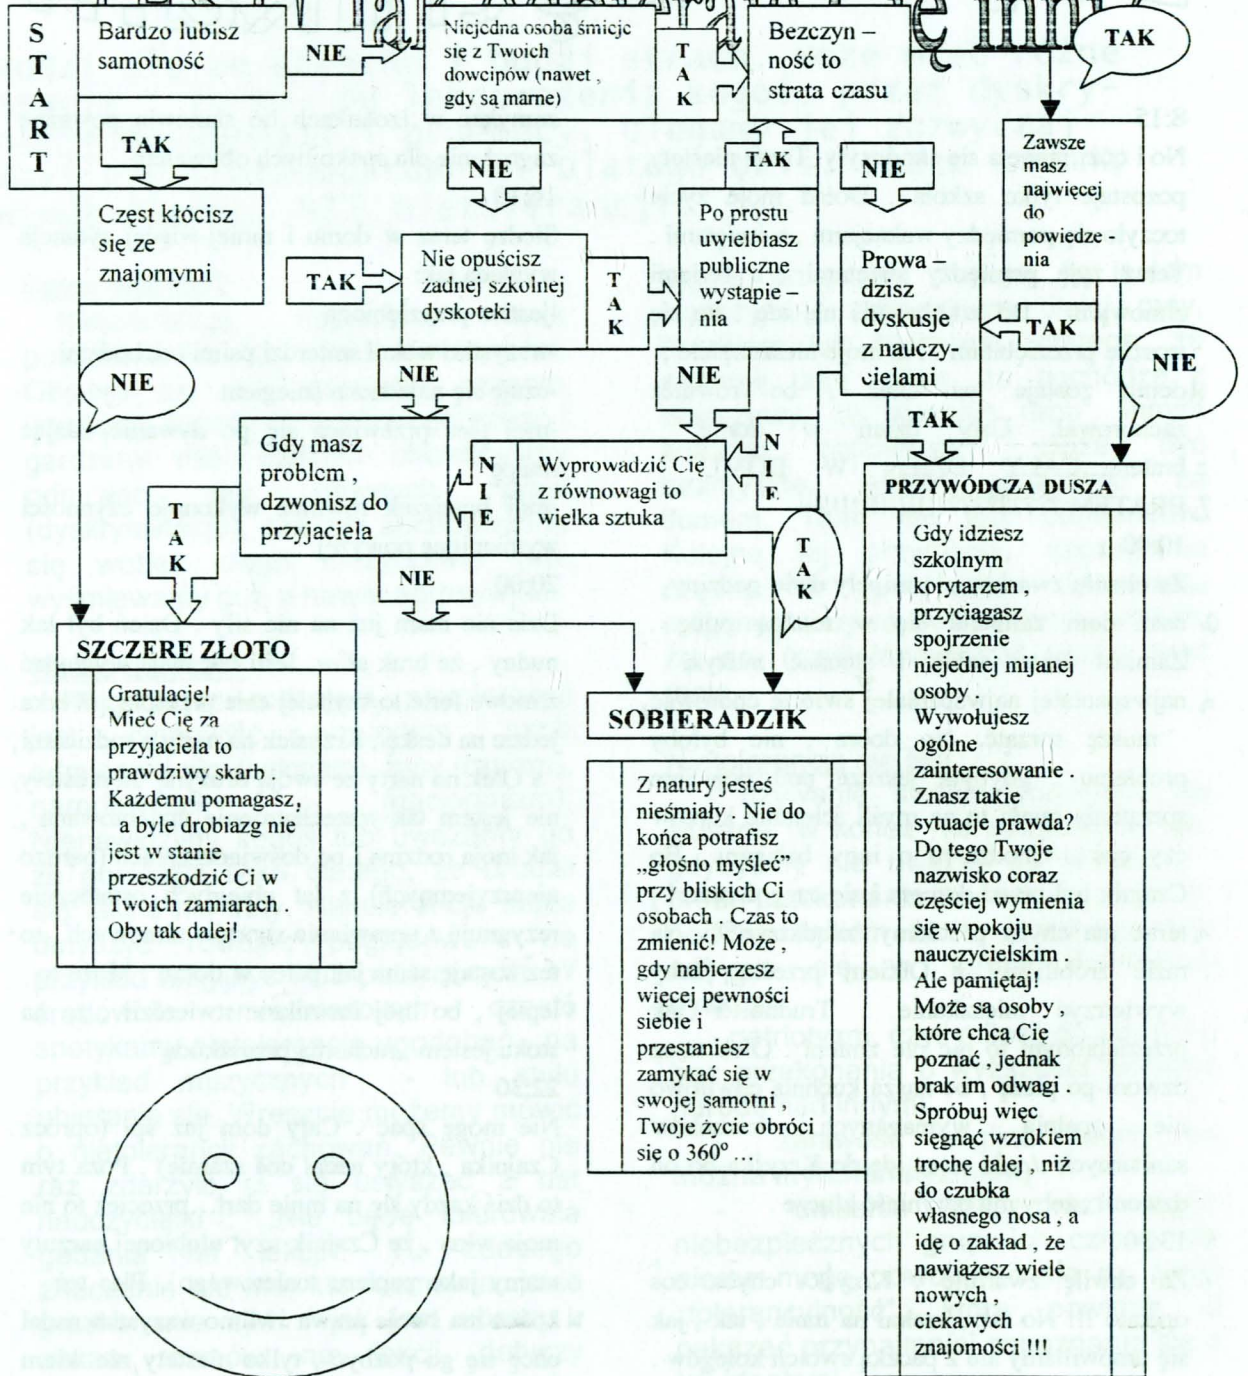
START

Bardzo lubisz samotność

NIE

Niejedna osoba śmieje się z Twoich dowcipów (nawet, gdy są marne)

TAK

Bezczynność to strata czasu

TAK

TAK

Częst kłócisz się ze znajomymi

NIE

TAK

NIE

Zawsze masz najwięcej do powiedzenia

TAK

Nie opuścisz żadnej szkolnej dyskoteki

TAK

Po prostu uwielbiasz publiczne wystąpienia

Prowa – dzisz dyskusje z nauczycielami

TAK

NIE

NIE

NIE

NIE

TAK

Gdy masz problem, dzwonisz do przyjaciela

NIE

Wyprowadzić Cię z równowagi to wielka sztuka

NIE

PRZYWÓDCZA DUSZA

TAK

NIE

TAK

Gdy idziesz szkolnym korytarzem, przyciągasz spojrzenie niejednej mijanej osoby. Wywołujesz ogólne zainteresowanie. Znasz takie sytuacje prawda? Do tego Twoje nazwisko coraz częściej wymienia się w pokoju nauczycielskim. Ale pamiętaj! Może są osoby, które chcą Cię poznać jednak brak im odwagi. Spróbuj więc sięgnąć wzrokiem trochę dalej, niż do czubka własnego nosa, a idę o zakład, że nawiążesz wiele nowych, ciekawych znajomości !!!

SZCZERE ZŁOTO

Gratulacje! Mieć Cię za przyjaciela to prawdziwy skarb. Każdemu pomagasz, a byle drobiazg nie jest w stanie przeszkodzić Ci w Twoich zamiarach. Oby tak dalej!

SOBIERADZIK

Z natury jesteś nieśmiały. Nie do końca potrafisz „głośno myśleć" przy bliskich Ci osobach. Czas to zmienić! Może, gdy nabierzesz więcej pewności siebie i przestaniesz zamykać się w swojej samotni, Twoje życie obróci się o 360° ...